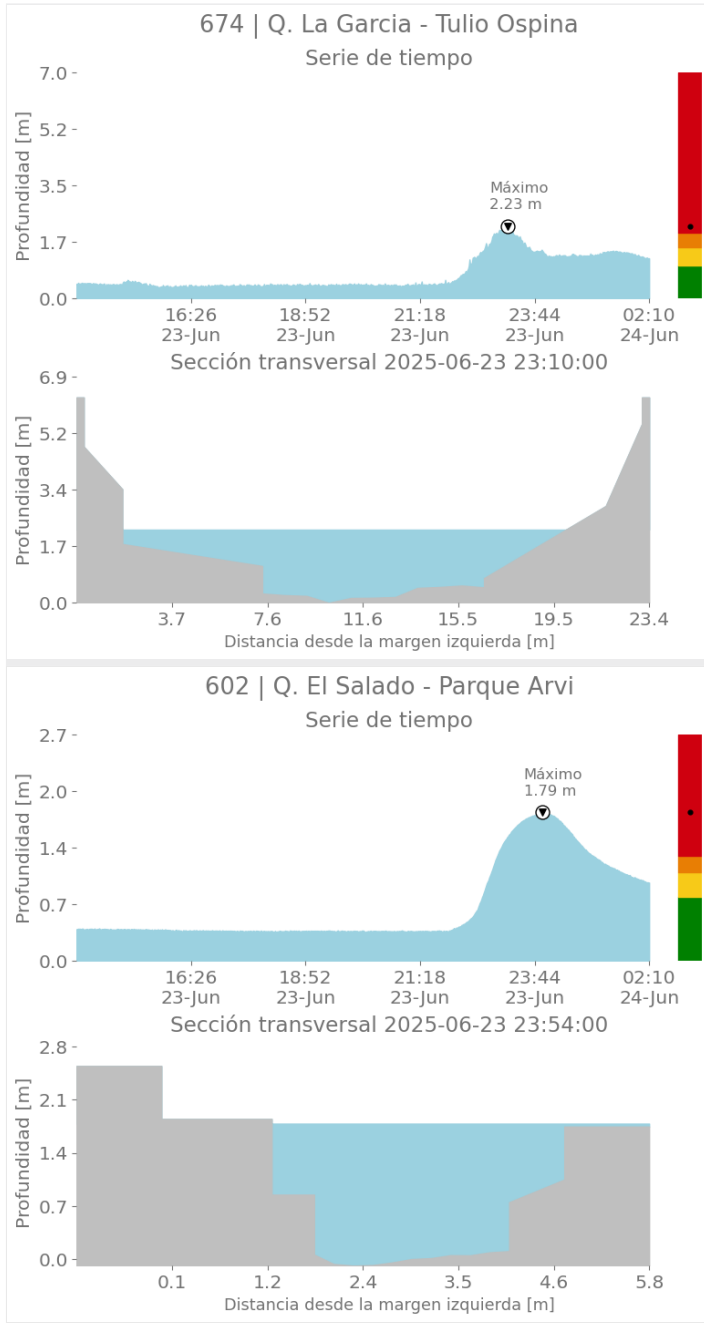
674 | Q. La Garcia - Tulio Ospina

Serie de tiempo

Profundidad [m]

7.0
5.2
3.5
1.7
0.0

Máximo
2.23 m

16:26
23-Jun
18:52
23-Jun
21:18
23-Jun
23:44
23-Jun
02:10
24-Jun

Sección transversal 2025-06-23 23:10:00

Profundidad [m]

6.9
5.2
3.4
1.7
0.0

3.7
7.6
11.6
15.5
19.5
23.4

Distancia desde la margen izquierda [m]

602 | Q. El Salado - Parque Arvi

Serie de tiempo

Profundidad [m]

2.7
2.0
1.4
0.7
0.0

Máximo
1.79 m

16:26
23-Jun
18:52
23-Jun
21:18
23-Jun
23:44
23-Jun
02:10
24-Jun

Sección transversal 2025-06-23 23:54:00

Profundidad [m]

2.8
2.1
1.4
0.7
0.0

0.1
1.2
2.4
3.5
4.6
5.8

Distancia desde la margen izquierda [m]